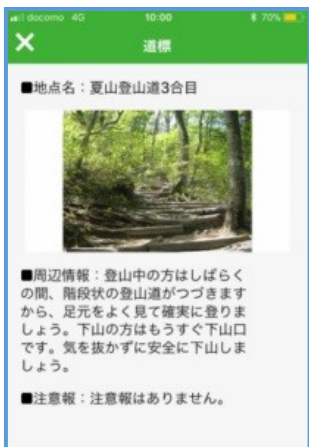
docomo 4G 10:00 70%

×

道標

■地点名：夏山登山道3合目

■周辺情報：登山中の方はしばらくの間、階段状の登山道がつづきますから、足元をよく見て確実に登りましょう。下山の方はもうすぐ下山口です。気を抜かずに安全に下山しましょう。

■注意報：注意報はありません。